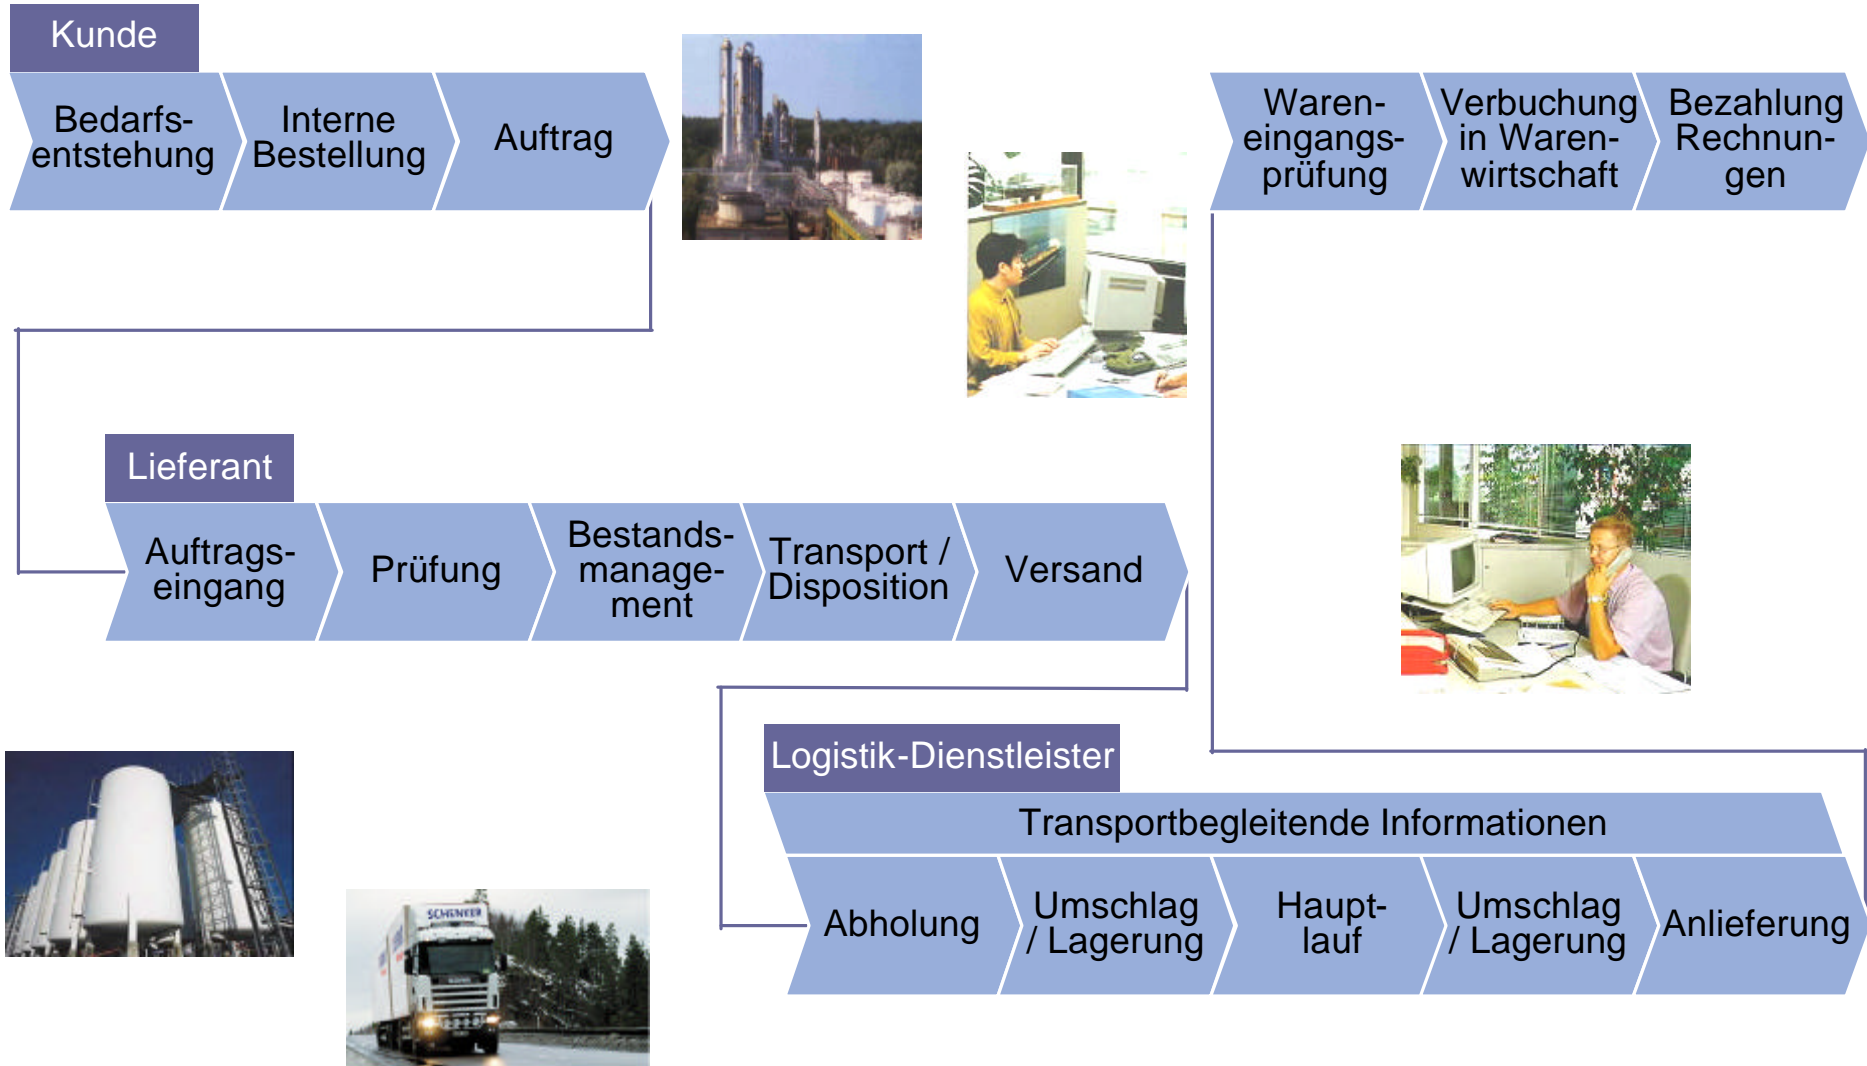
Kunde

Bedarfsentstehung

Interne Bestellung

Auftrag

Wareneingangsprüfung

Verbuchung in Warenwirtschaft

Bezahlung Rechnungen

Lieferant

Auftragseingang

Prüfung

Bestandsmanagement

Transport / Disposition

Versand

Logistik-Dienstleister

Transportbegleitende Informationen

Abholung

Umschlag / Lagerung

Hauptlauf

Umschlag / Lagerung

Anlieferung

SCHENKER